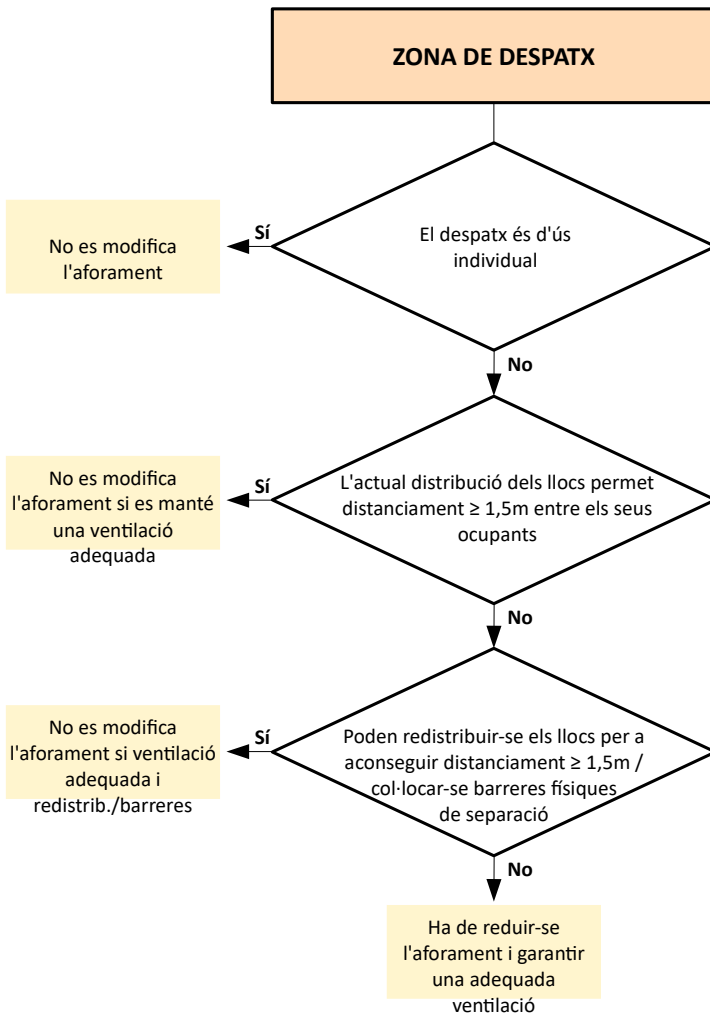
ZONA DE DESPATX

El despatx és d'ús individual

Sí

No es modifica l'aforament

No

L'actual distribució dels llocs permet distanciament ≥ 1,5m entre els seus ocupants

Sí

No es modifica l'aforament si es manté una ventilació adequada

No

Poden redistribuir-se els llocs per a aconseguir distanciament ≥ 1,5m / col·locar-se barreres físiques de separació

Sí

No es modifica l'aforament si ventilació adequada i redistrib./barreres

No

Ha de reduir-se l'aforament i garantir una adequada ventilació